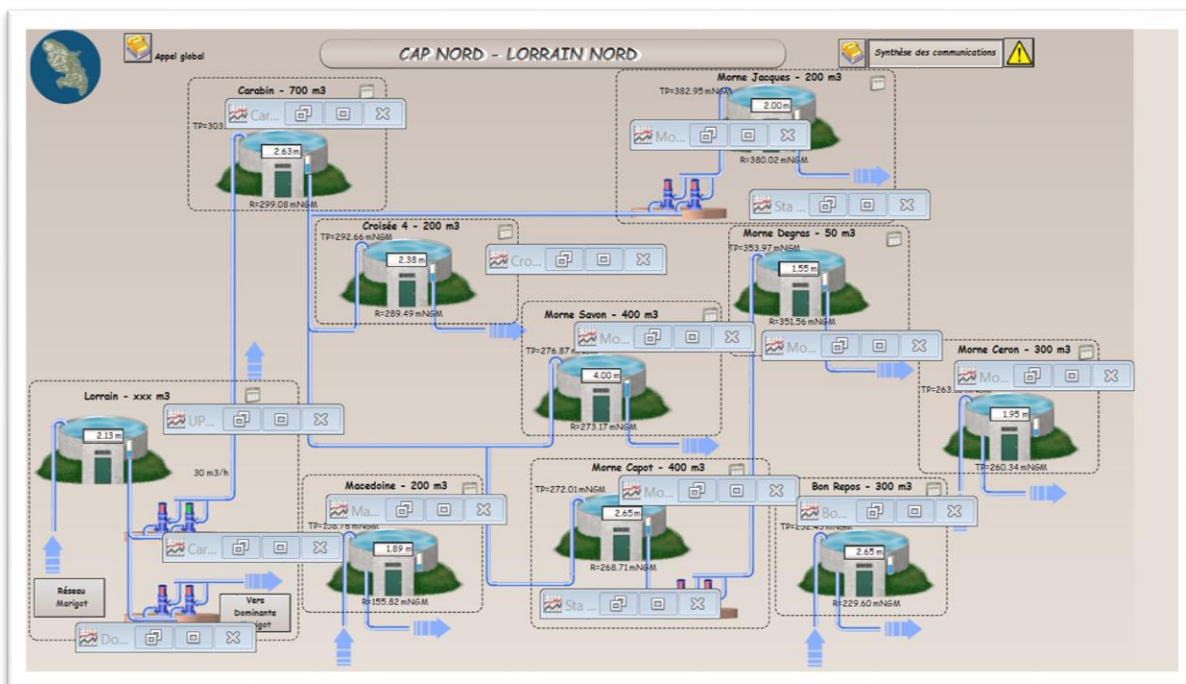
Appel global

CAP NORD - LORRAIN NORD

Synthèse des communications

Carabin - 700 m3
TP=303.
Car...
2.63 m
R=299.08 mNGM

Morne Jacques - 200 m3
TP=382.95 mNGM
2.00 m
Mo...
R=380.02 mNGM
Sta ...

Croisée 4 - 200 m3
TP=292.66 mNGM
2.38 m
R=289.49 mNGM
Cro...

Morne Degras - 50 m3
TP=353.97 mNGM
1.55 m
R=351.56 mNGM
Mo...

Morne Savon - 400 m3
Mo...
TP=276.87
4.00 m
R=273.17 mNGM

Morne Ceron - 300 m3
Mo...
TP=263.
1.95 m
R=260.34 mNGM

Lorrain - xxx m3
UP...
2.13 m
30 m3/h
Car...
Do...

Réseau Marigot

Vers Dominante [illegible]igot

Macedoine - 200 m3
Ma...
TP=158.76 mNGM
1.89 m
R=155.82 mNGM

Morne Capot - 400 m3
TP=272.01 mNGM
Mo...
2.65 m
R=268.71 mNGM
Sta ...

Bon Repos - 300 m3
Bo...
TP=232.45 mNGM
2.65 m
R=229.60 mNGM